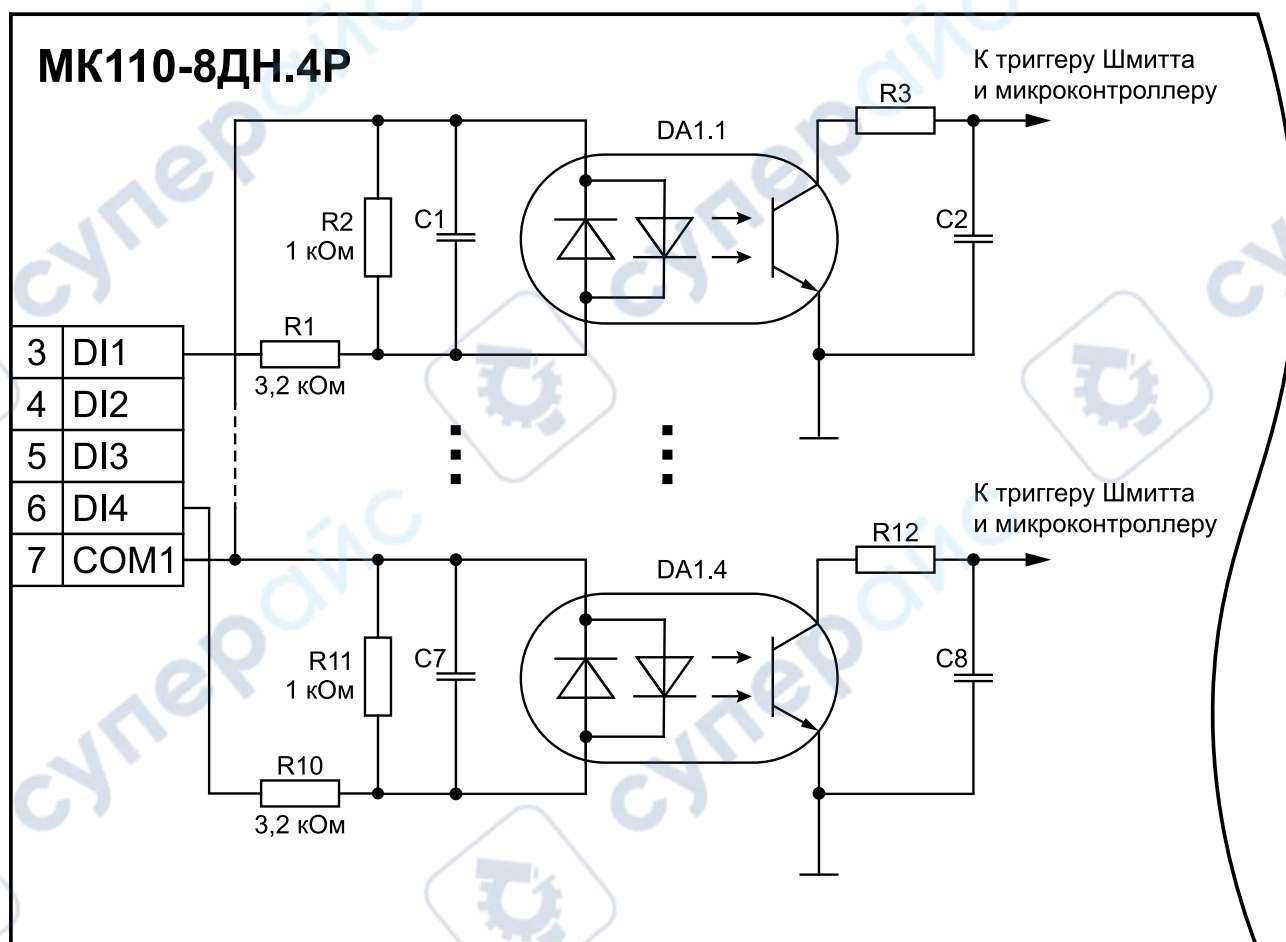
МК110-8ДН.4Р

К триггеру Шмитта и микроконтроллеру

R3

DA1.1

R2
1 кОм

C1

C2

R1
3,2 кОм

| 3 | DI1 |
|---|---|
| 4 | DI2 |
| 5 | DI3 |
| 6 | DI4 |
| 7 | COM1 |

К триггеру Шмитта и микроконтроллеру

R12

DA1.4

R11
1 кОм

C7

C8

R10
3,2 кОм

супер

супер

супер

супер